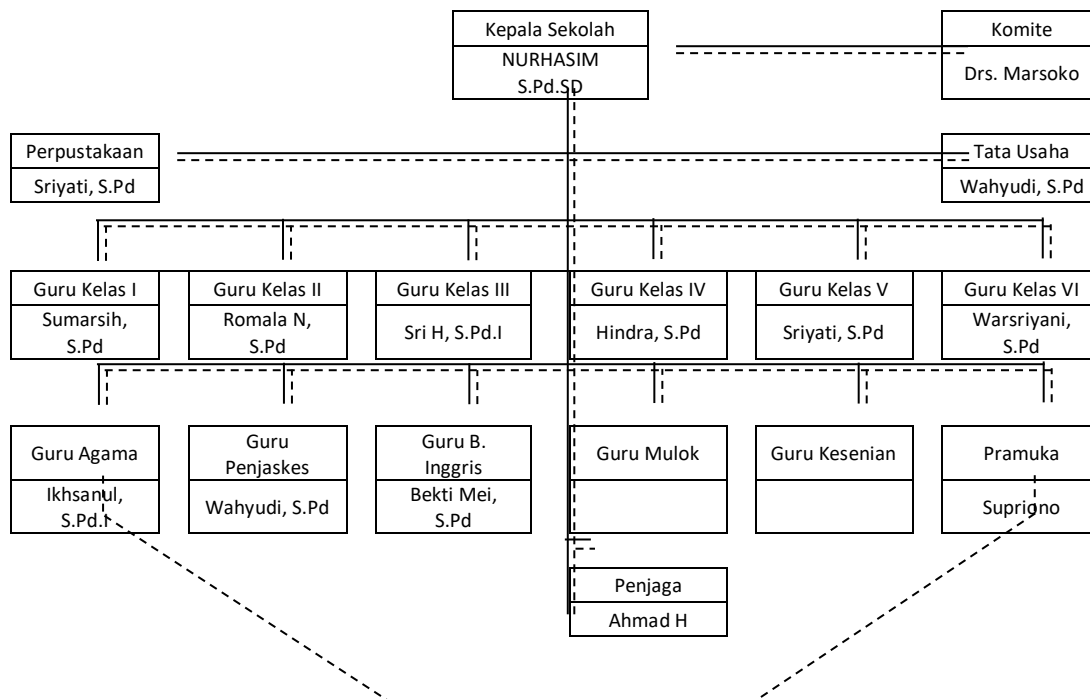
Kepala Sekolah
NURHASIM S.Pd.SD

Komite
Drs. Marsoko

Perpustakaan
Sriyati, S.Pd

Tata Usaha
Wahyudi, S.Pd

Guru Kelas I
Sumarsih, S.Pd

Guru Kelas II
Romala N, S.Pd

Guru Kelas III
Sri H, S.Pd.I

Guru Kelas IV
Hindra, S.Pd

Guru Kelas V
Sriyati, S.Pd

Guru Kelas VI
Warsriyani, S.Pd

Guru Agama
Ikhsanul, S.Pd.I

Guru Penjaskes
Wahyudi, S.Pd

Guru B. Inggris
Bekti Mei, S.Pd

Guru Mulok

Guru Kesenian

Pramuka
Supriono

Penjaga
Ahmad H